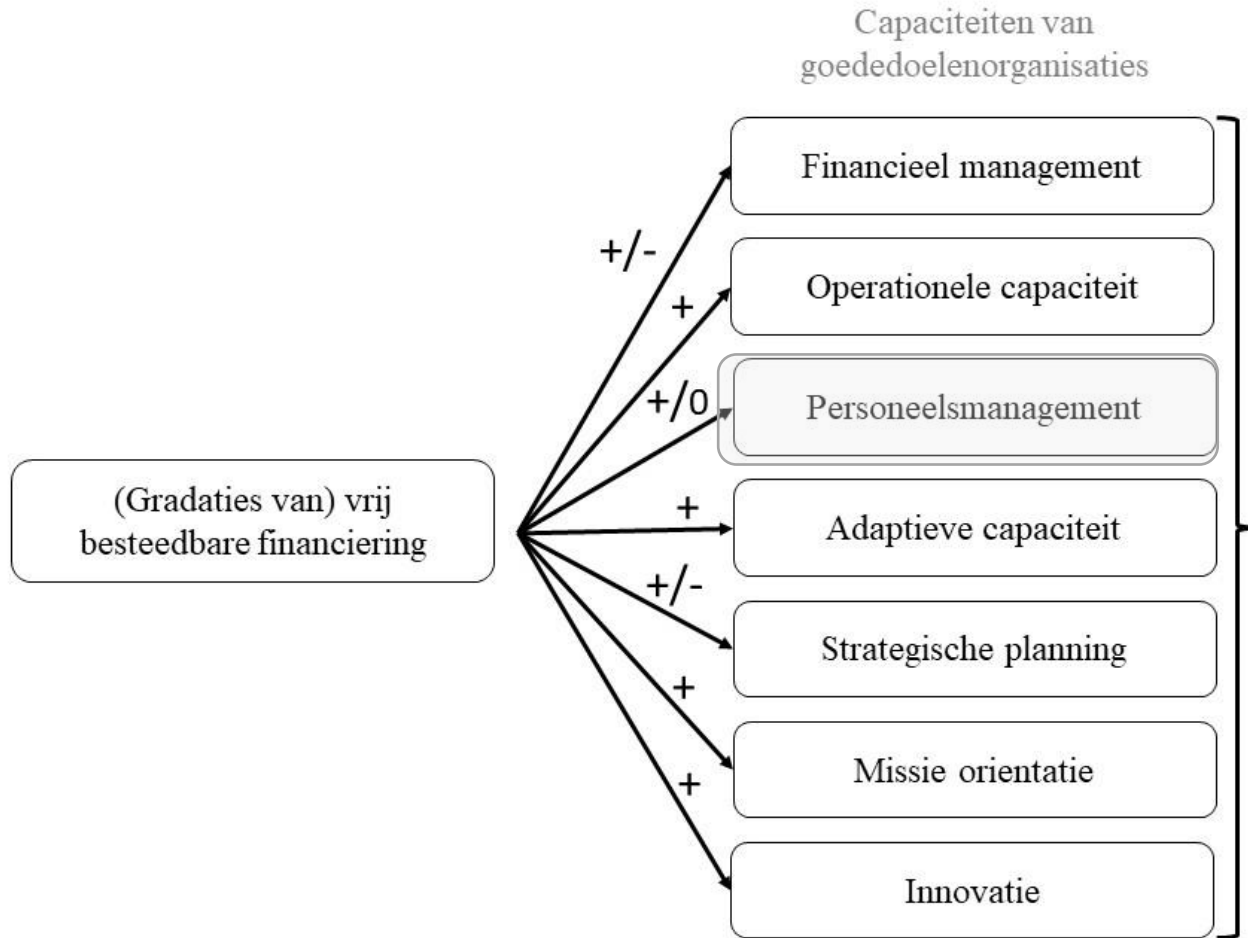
Capaciteiten van goededoelenorganisaties

(Gradaties van) vrij besteedbare financiering

+/-

Financieel management

+

Operationele capaciteit

+/0

Personeelsmanagement

+

Adaptieve capaciteit

+/-

Strategische planning

+

Missie orientatie

+

Innovatie